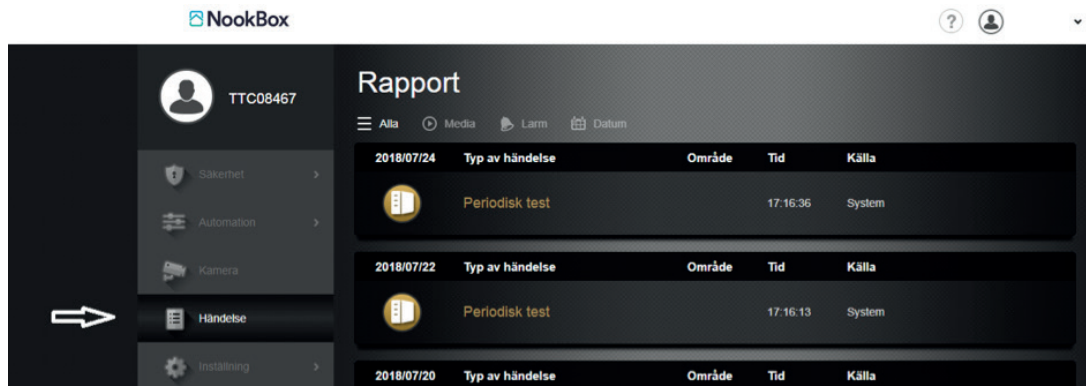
NookBox

?

TTC08467

Säkerhet >

Automation >

Kamera

Händelse

Inställning >

Rapport

Alla Media Larm Datum

| 2018/07/24 | Typ av händelse | Område | Tid | Källa |
|---|---|---|---|---|
| | Periodisk test | | 17:16:36 | System |

| 2018/07/22 | Typ av händelse | Område | Tid | Källa |
|---|---|---|---|---|
| | Periodisk test | | 17:16:13 | System |

| 2018/07/20 | Typ av händelse | Område | Tid | Källa |
|---|---|---|---|---|